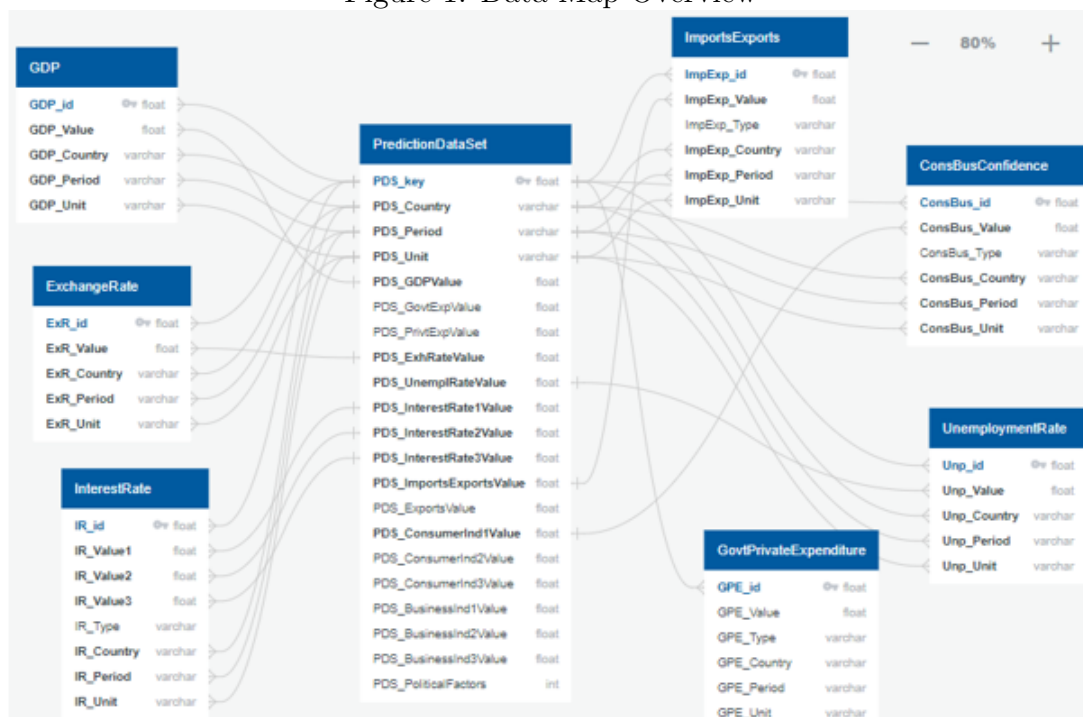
Figure 1: Data Map Overview

ImportsExports
ImpExp_id float
ImpExp_Value float
ImpExp_Type varchar
ImpExp_Country varchar
ImpExp_Period varchar
ImpExp_Unit varchar

— 80% +

GDP
GDP_id float
GDP_Value float
GDP_Country varchar
GDP_Period varchar
GDP_Unit varchar

PredictionDataSet
PDS_key float
PDS_Country varchar
PDS_Period varchar
PDS_Unit varchar
PDS_GDPValue float
PDS_GovtExpValue float
PDS_PrivtExpValue float
PDS_ExhRateValue float
PDS_UnemplRateValue float
PDS_InterestRate1Value float
PDS_InterestRate2Value float
PDS_InterestRate3Value float
PDS_ImportsExportsValue float
PDS_ExportsValue float
PDS_ConsumerInd1Value float
PDS_ConsumerInd2Value float
PDS_ConsumerInd3Value float
PDS_BusinessInd1Value float
PDS_BusinessInd2Value float
PDS_BusinessInd3Value float
PDS_PoliticalFactors int

ConsBusConfidence
ConsBus_id float
ConsBus_Value float
ConsBus_Type varchar
ConsBus_Country varchar
ConsBus_Period varchar
ConsBus_Unit varchar

ExchangeRate
ExR_id float
ExR_Value float
ExR_Country varchar
ExR_Period varchar
ExR_Unit varchar

UnemploymentRate
Unp_id float
Unp_Value float
Unp_Country varchar
Unp_Period varchar
Unp_Unit varchar

InterestRate
IR_id float
IR_Value1 float
IR_Value2 float
IR_Value3 float
IR_Type varchar
IR_Country varchar
IR_Period varchar
IR_Unit varchar

GovtPrivateExpenditure
GPE_id float
GPE_Value float
GPE_Type varchar
GPE_Country varchar
GPE_Period varchar
GPE_Unit varchar